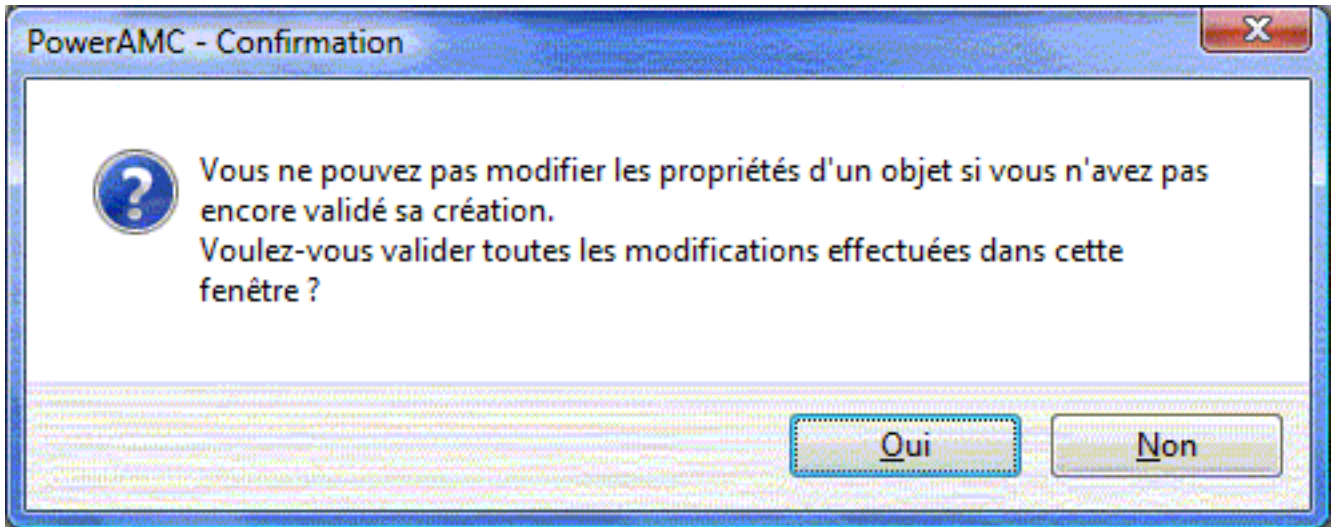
PowerAMC - Confirmation

Vous ne pouvez pas modifier les propriétés d'un objet si vous n'avez pas encore validé sa création.
Voulez-vous valider toutes les modifications effectuées dans cette fenêtre ?

Oui

Non